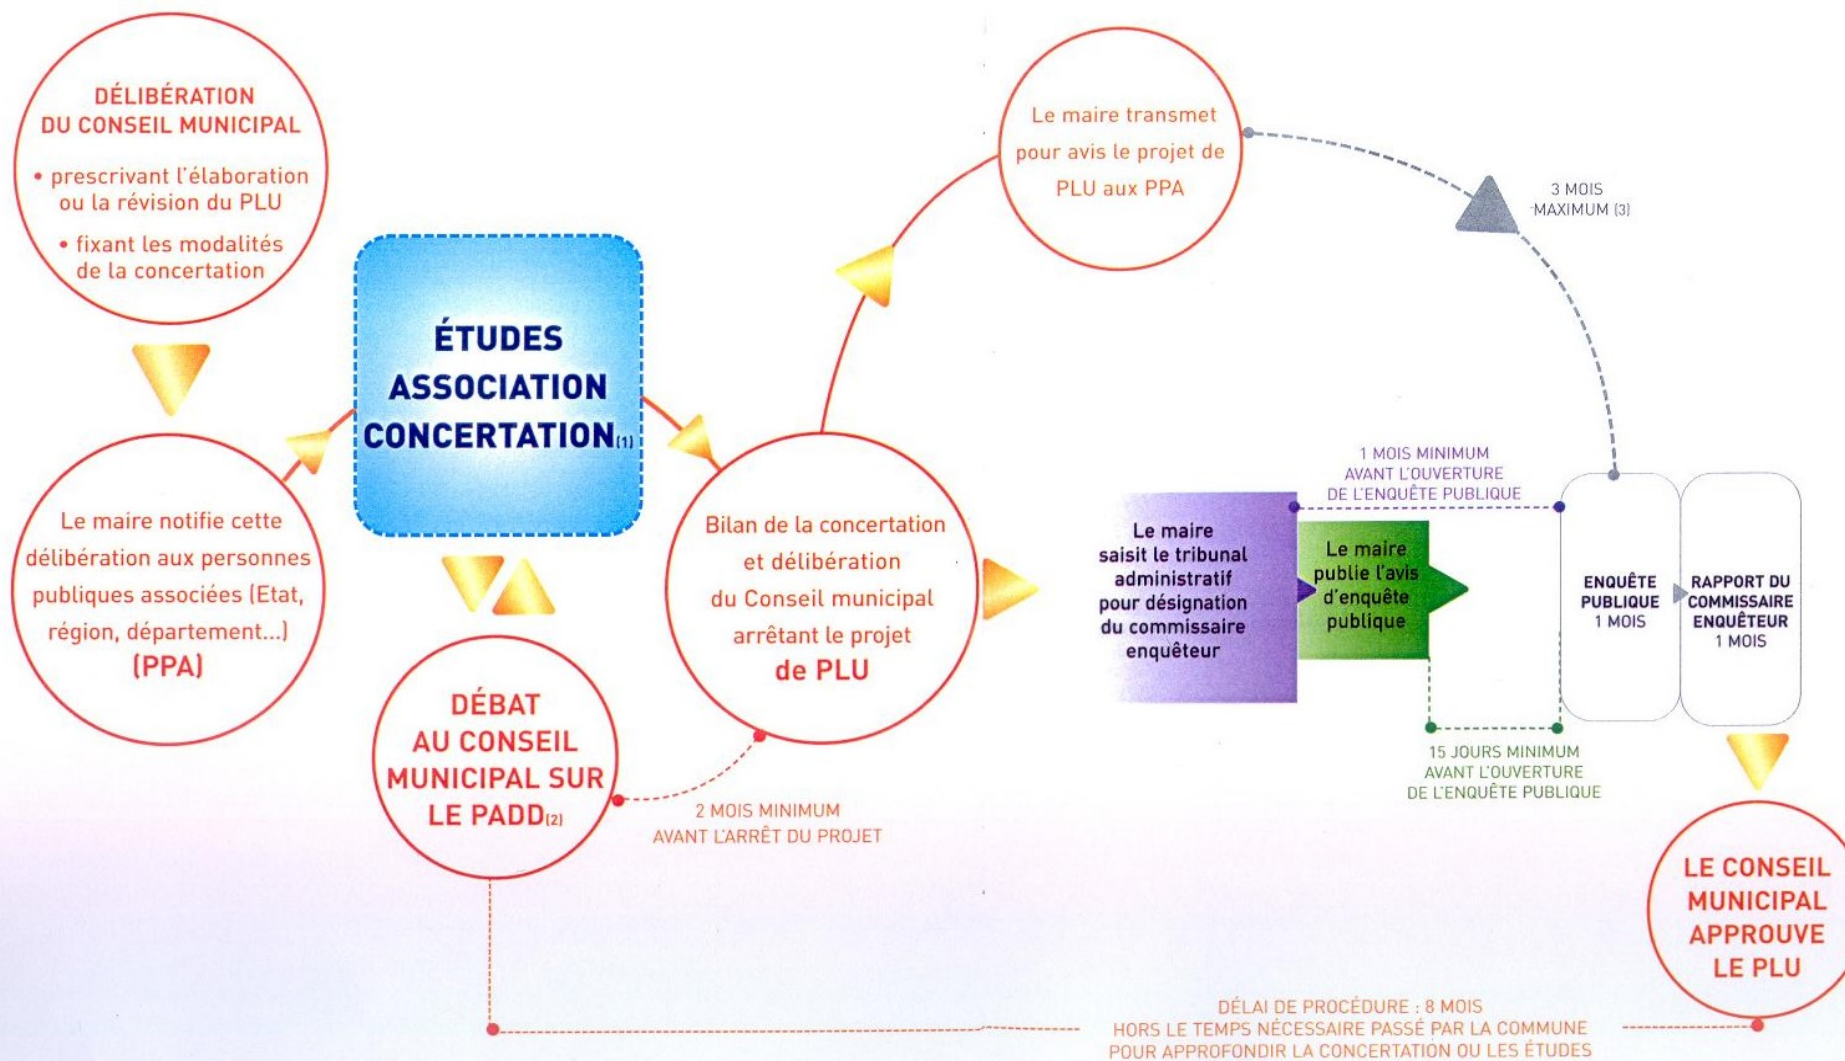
DÉLIBÉRATION DU CONSEIL MUNICIPAL

• prescrivant l'élaboration ou la révision du PLU

• fixant les modalités de la concertation

Le maire notifie cette délibération aux personnes publiques associées (Etat, région, département...) (PPA)

ÉTUDES ASSOCIATION CONCERTATION(1)

DÉBAT AU CONSEIL MUNICIPAL SUR LE PADD(2)

2 MOIS MINIMUM AVANT L'ARRÊT DU PROJET

Bilan de la concertation et délibération du Conseil municipal arrêtant le projet de PLU

Le maire transmet pour avis le projet de PLU aux PPA

3 MOIS MAXIMUM (3)

1 MOIS MINIMUM AVANT L'OUVERTURE DE L'ENQUÊTE PUBLIQUE

Le maire saisit le tribunal administratif pour désignation du commissaire enquêteur

Le maire publie l'avis d'enquête publique

ENQUÊTE PUBLIQUE 1 MOIS

RAPPORT DU COMMISSAIRE ENQUÊTEUR 1 MOIS

15 JOURS MINIMUM AVANT L'OUVERTURE DE L'ENQUÊTE PUBLIQUE

LE CONSEIL MUNICIPAL APPROUVE LE PLU

DÉLAI DE PROCÉDURE : 8 MOIS HORS LE TEMPS NÉCESSAIRE PASSÉ PAR LA COMMUNE POUR APPROFONDIR LA CONCERTATION OU LES ÉTUDES